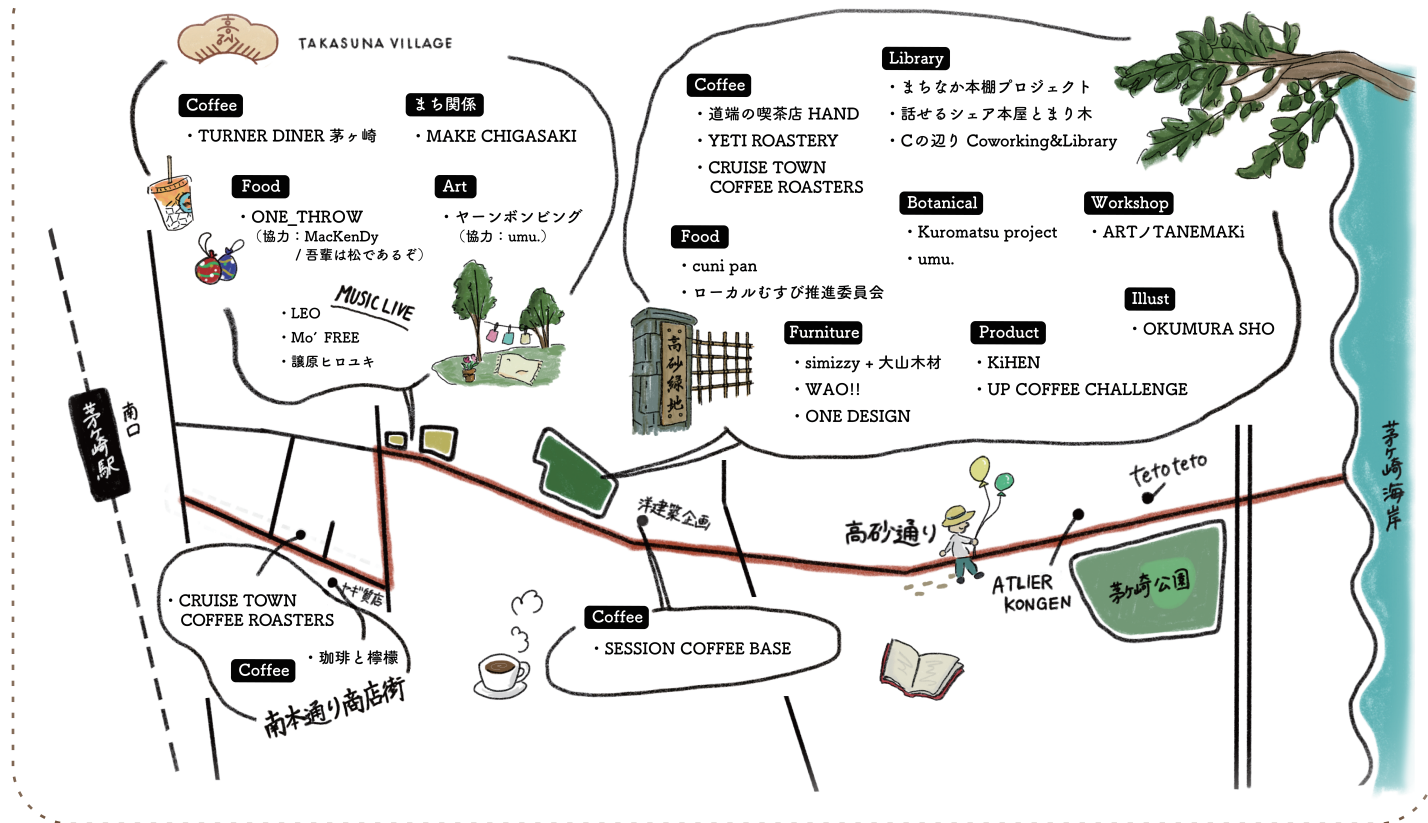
TAKASUNA VILLAGE

Coffee
・TURNER DINER 茅ヶ崎

まち関係
・MAKE CHIGASAKI

Food
・ONE_THROW
（協力：MacKenDy / 吾輩は松であるぞ）

Art
・ヤーンボンビング
（協力：umu.）

MUSIC LIVE
・LEO
・Mo' FREE
・譲原ヒロユキ

Coffee
・道端の喫茶店 HAND
・YETI ROASTERY
・CRUISE TOWN COFFEE ROASTERS

Library
・まちなか本棚プロジェクト
・話せるシェア本屋とまり木
・Cの辺り Coworking&Library

Botanical
・Kuromatsu project
・umu.

Workshop
・ARTノTANEMAKi

Food
・cuni pan
・ローカルむすび推進委員会

Illust
・OKUMURA SHO

高砂緑地

Furniture
・simizzy + 大山木材
・WAO!!
・ONE DESIGN

Product
・KiHEN
・UP COFFEE CHALLENGE

茅ヶ崎駅
南口

teto teto

茅ヶ崎海岸

洋建築企画

高砂通り

ATLIER KONGEN

茅ヶ崎公園

ヤギ質店

・CRUISE TOWN COFFEE ROASTERS

Coffee
・珈琲と檸檬

南本通り商店街

Coffee
・SESSION COFFEE BASE